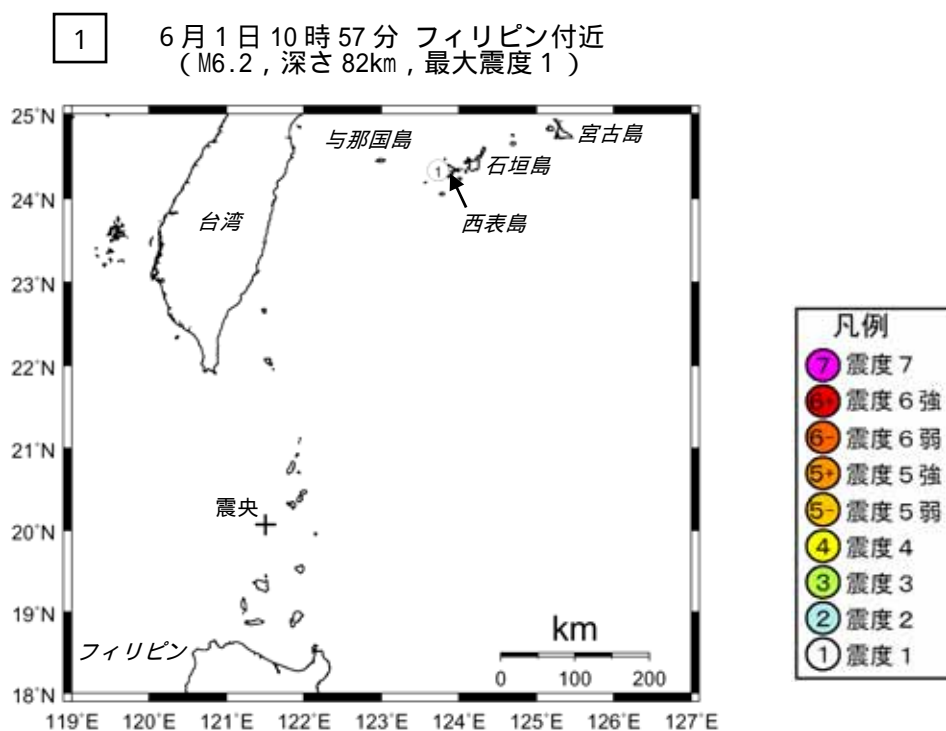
1

6月1日10時57分 フィリピン付近
(M6.2,深さ82km,最大震度1)

25°N
24°N
23°N
22°N
21°N
20°N
19°N
18°N

与那国島
宮古島
石垣島
西表島
1
台湾
震央
フィリピン

km
0 100 200

119°E 120°E 121°E 122°E 123°E 124°E 125°E 126°E 127°E

凡例
7 震度7
6+ 震度6強
6- 震度6弱
5+ 震度5強
5- 震度5弱
4 震度4
3 震度3
2 震度2
1 震度1